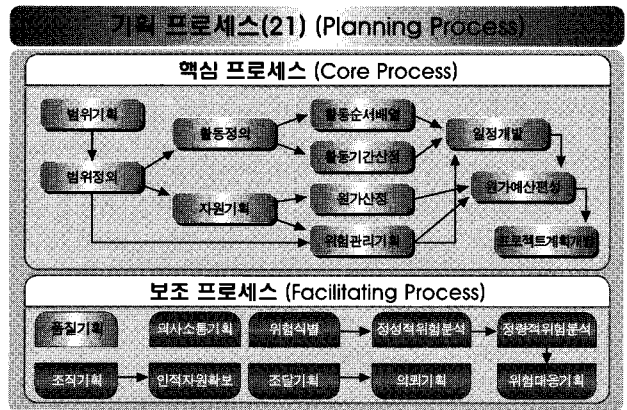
기획 프로세스(21) (Planning Process)

핵심 프로세스 (Core Process)

범위기획

범위정의

활동정의

자원기획

활동순서배열

활동기간산정

원가산정

위험관리기획

일정개발

원가예산편성

프로젝트계획개발

보조 프로세스 (Facilitating Process)

품질기획

의사소통기획

위험식별

정성적위험분석

정량적위험분석

조직기획

인적자원확보

조달기획

의뢰기획

위험대응기획